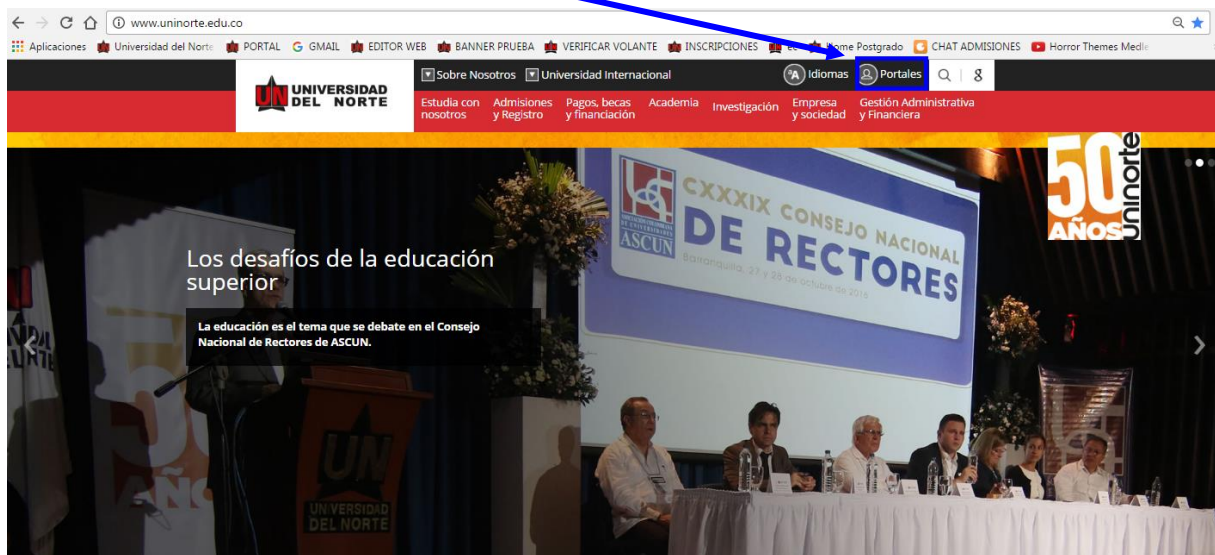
www.uninorte.edu.co

Aplicaciones Universidad del Norte PORTAL GMAIL EDITOR WEB BANNER PRUEBA VERIFICAR VOLANTE INSCRIPCIONES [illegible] Home Postgrado CHAT ADMISIONES Horror Themes Medle

UNIVERSIDAD DEL NORTE

Sobre Nosotros Universidad Internacional

Idiomas Portales

Estudia con nosotros Admisiones y Registro Pagos, becas y financiación Academia Investigación Empresa y sociedad Gestión Administrativa y Financiera

50 AÑOS Uninorte

ASCUN

CXXXIX CONSEJO NACIONAL DE RECTORES

Barranquilla, 27 y 28 de octubre de 2016

Los desafíos de la educación superior

La educación es el tema que se debate en el Consejo Nacional de Rectores de ASCUN.

UN UNIVERSIDAD DEL NORTE